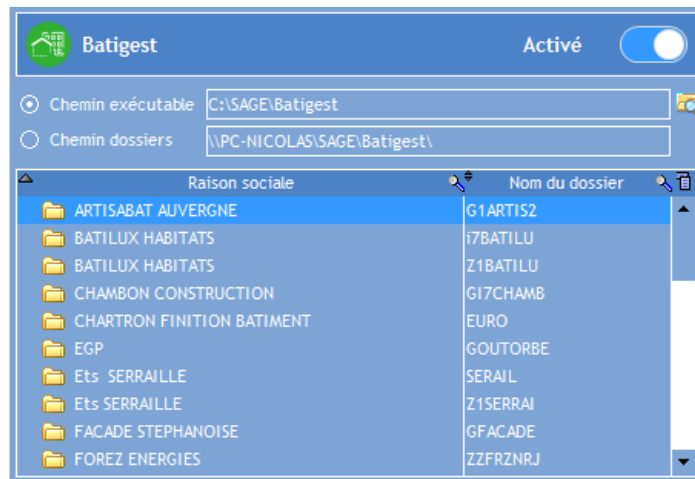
Batigest

Activé

Chemin exécutable C:\SAGE\Batigest

Chemin dossiers \\PC-NICOLAS\SAGE\Batigest\

| Raison sociale | Nom du dossier |
|---|---|
| ARTISABAT AUVERGNE | G1ARTIS2 |
| BATILUX HABITATS | i7BATILU |
| BATILUX HABITATS | Z1BATILU |
| CHAMBON CONSTRUCTION | GI7CHAMB |
| CHARTRON FINITION BATIMENT | EURO |
| EGP | GOUTORBE |
| Ets SERRAILLE | SERAIL |
| Ets SERRAILLE | Z1SERRAI |
| FACADE STEPHANOISE | GFACADE |
| FOREZ ENERGIES | ZZFRZNRJ |